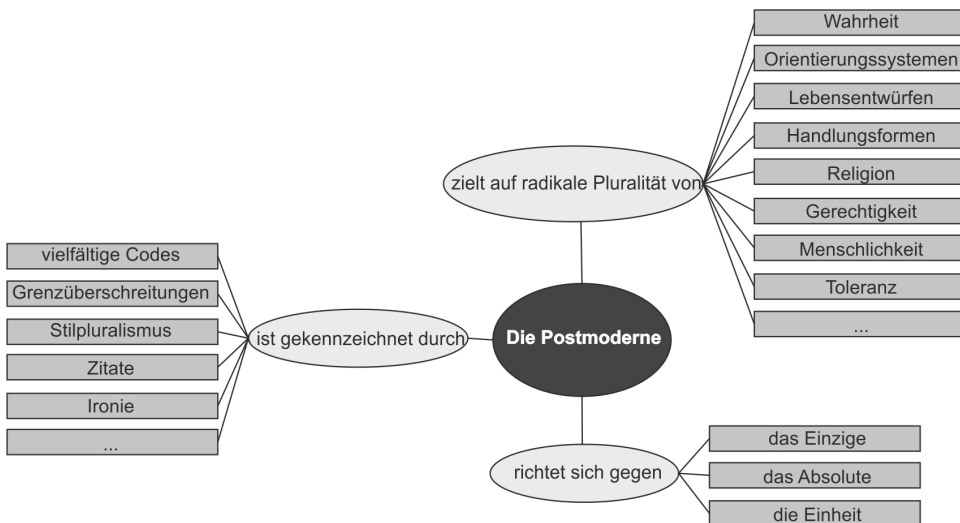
Die Postmoderne

zielt auf radikale Pluralität von

Wahrheit

Orientierungssystemen

Lebensentwürfen

Handlungsformen

Religion

Gerechtigkeit

Menschlichkeit

Toleranz

...

ist gekennzeichnet durch

vielfältige Codes

Grenzüberschreitungen

Stilpluralismus

Zitate

Ironie

...

richtet sich gegen

das Einzige

das Absolute

die Einheit